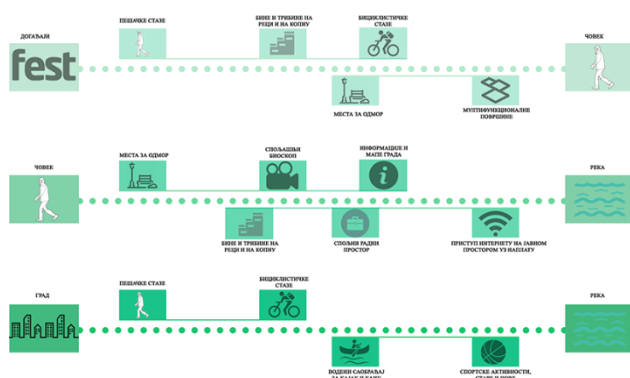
ДОГАЂАЈИ

fest

ПЕШАЧКЕ СТАЗЕ

БИНЕ И ТРИБИНЕ НА РЕЦИ И НА КОПНУ

БИЦИКЛИСТИЧКЕ СТАЗЕ

ЧОВЕК

МЕСТА ЗА ОДМОР

МУЛТИФУНКЦИОНАЛНЕ ПОВРШИНЕ

ЧОВЕК

МЕСТА ЗА ОДМОР

СПОЉАШЊИ БИОСКОП

ИНФОРМАЦИЈЕ И МАПЕ ГРАДА

РЕКА

БИНЕ И ТРИБИНЕ НА РЕЦИ И НА КОПНУ

СПОЉНИ РАДНИ ПРОСТОР

ПРИСТУП ИНТЕРНЕТУ НА ЈАВНОМ ПРОСТОРУ УЗ НАПЛАТУ

ГРАД

ПЕШАЧКЕ СТАЗЕ

БИЦИКЛИСТИЧКЕ СТАЗЕ

РЕКА

ВОДЕНИ САОБРАЋАЈ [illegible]

СПОРТСКЕ АКТИВНОСТИ, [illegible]